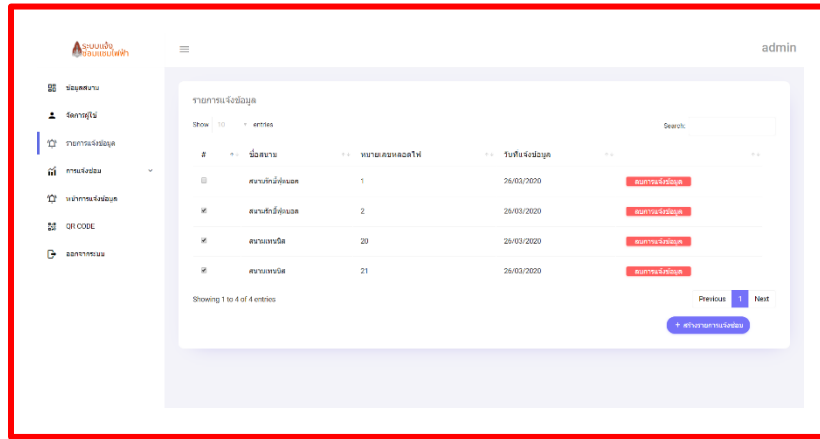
ระบบแจ้งซ่อมหลอดไฟฟ้า

admin

ข้อมูลสนาม
จัดการผู้ใช้
รายการแจ้งซ่อมอุปกรณ์
การแจ้งซ่อม
หน้าการแจ้งซ่อมอุปกรณ์
QR CODE
ออกจากระบบ

รายการแจ้งซ่อมอุปกรณ์

Show 10 entries

Search:

| # | ชื่อสนาม | หมายเลขหลอดไฟ | วันที่แจ้งซ่อมอุปกรณ์ | |
|---|---|---|---|---|
| | สนามฟุตบอล | 1 | 26/03/2020 | ลบการแจ้งซ่อมอุปกรณ์ |
| | สนามฟุตบอล | 2 | 26/03/2020 | ลบการแจ้งซ่อมอุปกรณ์ |
| | สนามเทนนิส | 20 | 26/03/2020 | ลบการแจ้งซ่อมอุปกรณ์ |
| | สนามเทนนิส | 21 | 26/03/2020 | ลบการแจ้งซ่อมอุปกรณ์ |

Showing 1 to 4 of 4 entries

Previous 1 Next

+ สร้างรายการแจ้งซ่อม